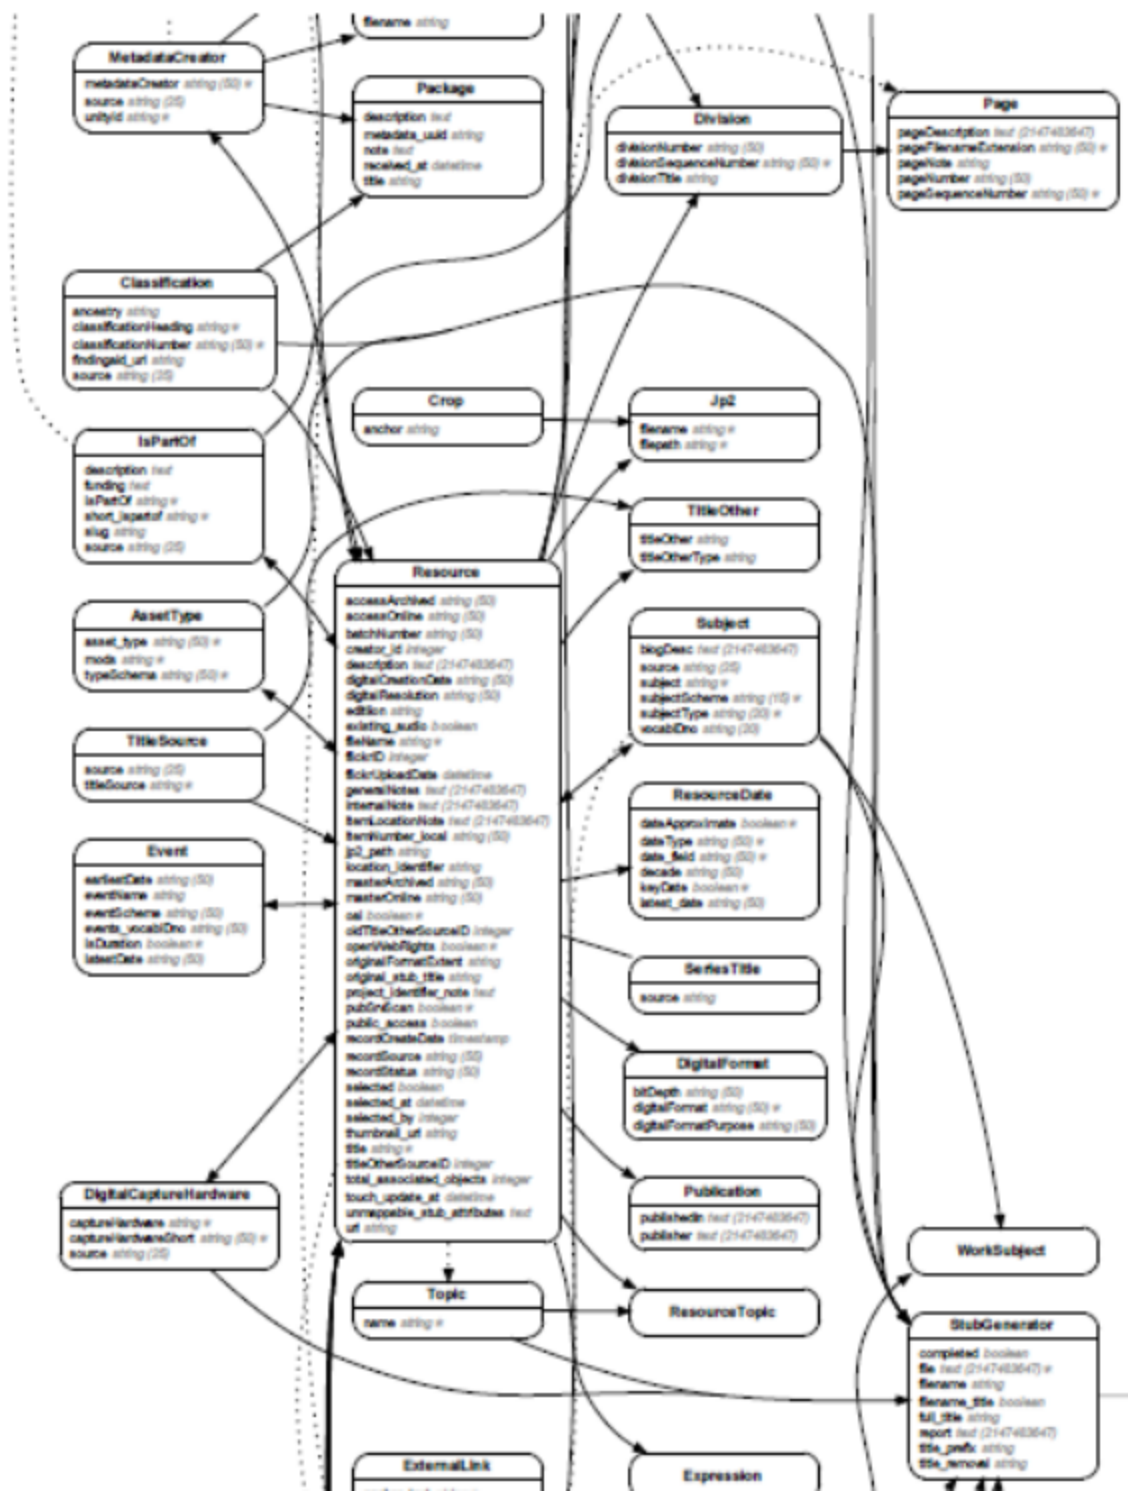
filename string

MetadataCreator
metadataCreator string (50) ∗
source string (25)
unityId string ∗

Package
description text
metadata_uuid string
note text
received_at datetime
title string

Division
divisionNumber string (50)
divisionSequenceNumber string (50) ∗
divisionTitle string

Page
pageDescription text (2147483647)
pageFilenameExtension string (50) ∗
pageNote string
pageNumber string (50)
pageSequenceNumber string (50) ∗

Classification
ancestry string
classificationHeading string ∗
classificationNumber string (50) ∗
findingaid_url string
source string (25)

Crop
anchor string

Jp2
filename string ∗
filepath string ∗

IsPartOf
description text
funding text
isPartOf string ∗
short_ispartof string ∗
slug string
source string (25)

TitleOther
titleOther string
titleOtherType string

Resource
accessArchived string (50)
accessOnline string (50)
batchNumber string (50)
creator_id integer
description text (2147483647)
digitalCreationDate string (50)
digitalResolution string (50)
edition string
existing_audio boolean
fileName string ∗
flickrID integer
flickrUploadDate datetime
generalNotes text (2147483647)
internalNote text (2147483647)
itemLocationNote text (2147483647)
itemNumber_local string (50)
jp2_path string
location_identifier string
masterArchived string (50)
masterOnline string (50)
oai boolean ∗
oldTitleOtherSourceID integer
openWebRights boolean ∗
originalFormatExtent string
original_stub_title string
project_identifier_note text
publishScan boolean ∗
public_access boolean
recordCreateDate timestamp
recordSource string (50)
recordStatus string (50)
selected boolean
selected_at datetime
selected_by integer
thumbnail_url string
title string ∗
titleOtherSourceID integer
total_associated_objects integer
touch_update_at datetime
unmappable_stub_attributes text
url string

AssetType
asset_type string (50) ∗
mode string ∗
typeSchema string (50) ∗

Subject
biogDesc text (2147483647)
source string (25)
subject string ∗
subjectScheme string (10) ∗
subjectType string (30) ∗
vocabIDno string (30)

TitleSource
source string (25)
titleSource string ∗

ResourceDate
dateApproximate boolean ∗
dateType string (50) ∗
date_field string (50) ∗
decade string (50)
keyDate boolean ∗
latest_date string (50)

Event
earliestDate string (50)
eventName string
eventScheme string (50)
events_vocabIDno string (50)
isDuration boolean ∗
latestDate string (50)

SeriesTitle
source string

DigitalFormat
bitDepth string (50)
digitalFormat string (50) ∗
digitalFormatPurpose string (50)

DigitalCaptureHardware
captureHardware string ∗
captureHardwareShort string (50) ∗
source string (25)

Publication
publishedIn text (2147483647)
publisher text (2147483647)

WorkSubject

Topic
name string ∗

ResourceTopic

StubGenerator
completed boolean
file text (2147483647) ∗
filename string
filename_title boolean
full_title string
report text (2147483647)
title_prefix string
title_removal string

ExternalLink

Expression